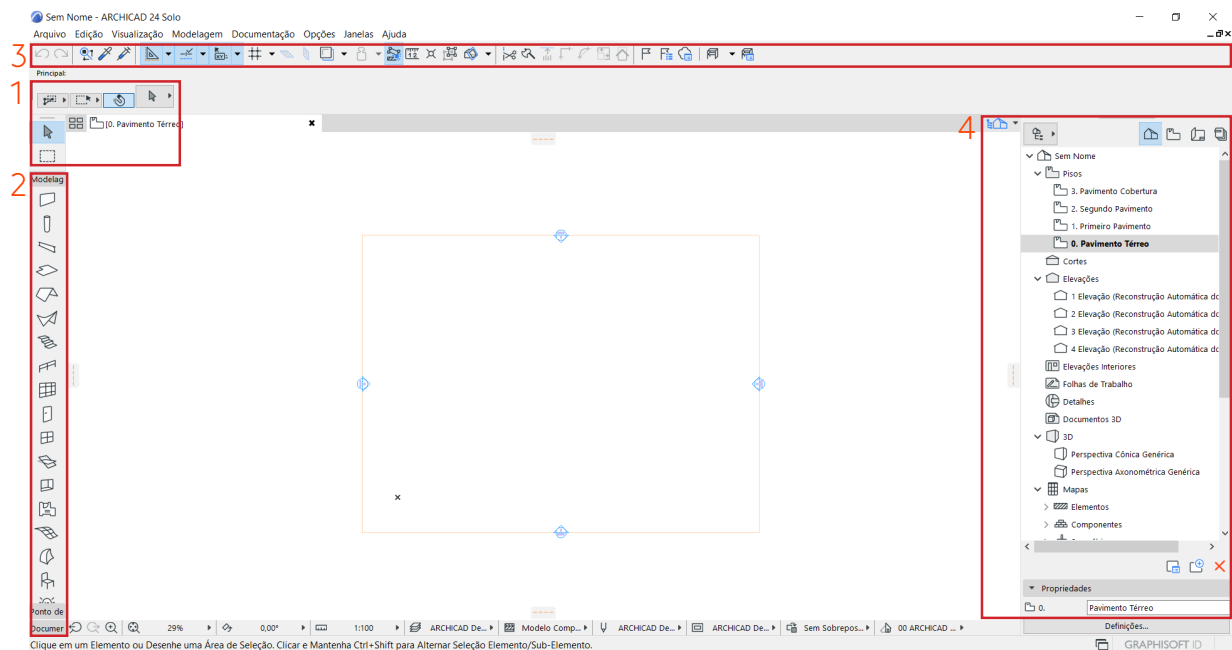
Sem Nome - ARCHICAD 24 Solo

Arquivo Edição Visualização Modelagem Documentação Opções Janelas Ajuda

3

Principal:

1

[0. Pavimento Térreo]

2

Modelag

Ponto de

Documer

4

Sem Nome
Pisos
3. Pavimento Cobertura
2. Segundo Pavimento
1. Primeiro Pavimento
0. Pavimento Térreo
Cortes
Elevações
1 Elevação (Reconstrução Automática dc
2 Elevação (Reconstrução Automática dc
3 Elevação (Reconstrução Automática dc
4 Elevação (Reconstrução Automática dc
Elevações Interiores
Folhas de Trabalho
Detalhes
Documentos 3D
3D
Perspectiva Cônica Genérica
Perspectiva Axonométrica Genérica
Mapas
Elementos
Componentes

Propriedades
0. Pavimento Térreo
Definições...

29% 0,00° 1:100 ARCHICAD De... Modelo Comp... ARCHICAD De... ARCHICAD De... Sem Sobrepos... 00 ARCHICAD ...

Clique em um Elemento ou Desenhe uma Área de Seleção. Clicar e Mantenha Ctrl+Shift para Alternar Seleção Elemento/Sub-Elemento.

GRAPHISOFT ID